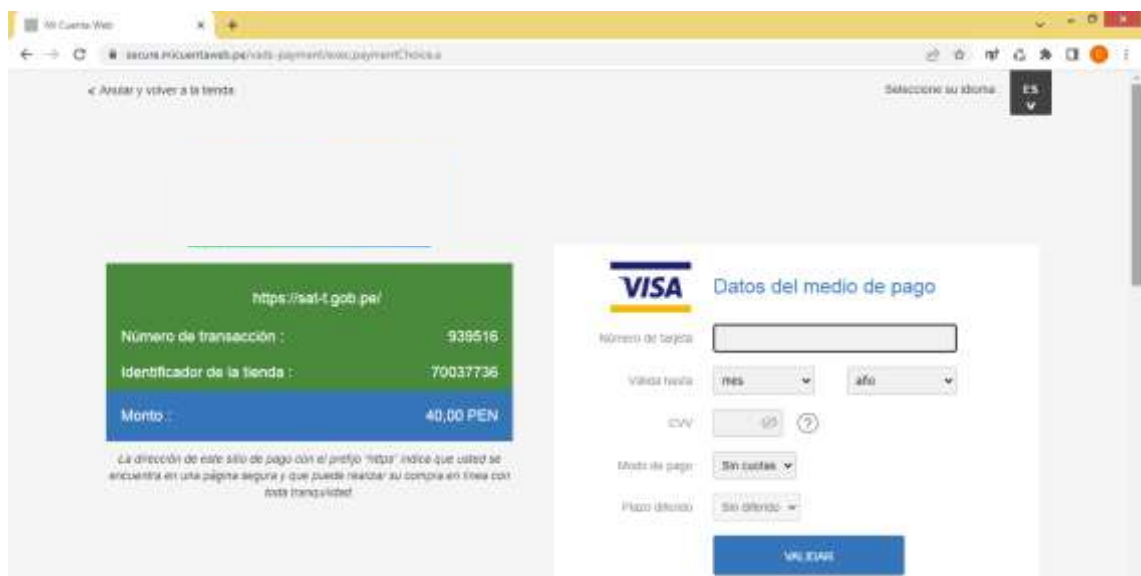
Mi Cuenta Web

secure.micuentaweb.pe/vads-payment/exec.paymentChoice.a

< Anular y volver a la tienda

Seleccione su idioma

ES

https://sat-t.gob.pe/

Número de transacción : 939516

Identificador de la tienda : 70037736

Monto : 40,00 PEN

La dirección de este sitio de pago con el prefijo "https" indica que usted se encuentra en una página segura y que puede realizar su compra en línea con toda tranquilidad.

VISA

Datos del medio de pago

Número de tarjeta

Válida hasta mes año

CVV ?

Modo de pago Sin cuotas

Plazo diferido Sin diferido

VALIDAR